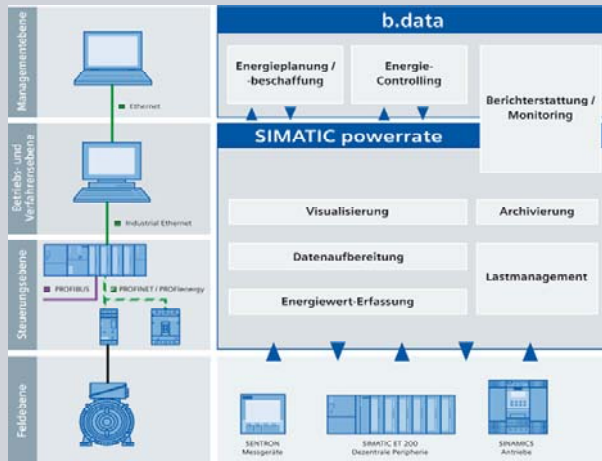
Managementebene

Ethernet

Betriebs- und Verfahrensebene

Industrial Ethernet

Steuerungsebene

PROFIBUS

PROFINET / PROFIenergy

Feldebene

b.data

Energieplanung / -beschaffung

Energie-Controlling

Berichterstattung / Monitoring

SIMATIC powerrate

Visualisierung

Archivierung

Datenaufbereitung

Lastmanagement

Energiewert-Erfassung

SENTRON Messgeräte

SIMATIC ET 200 Dezentrale Peripherie

SINAMICS Antriebe